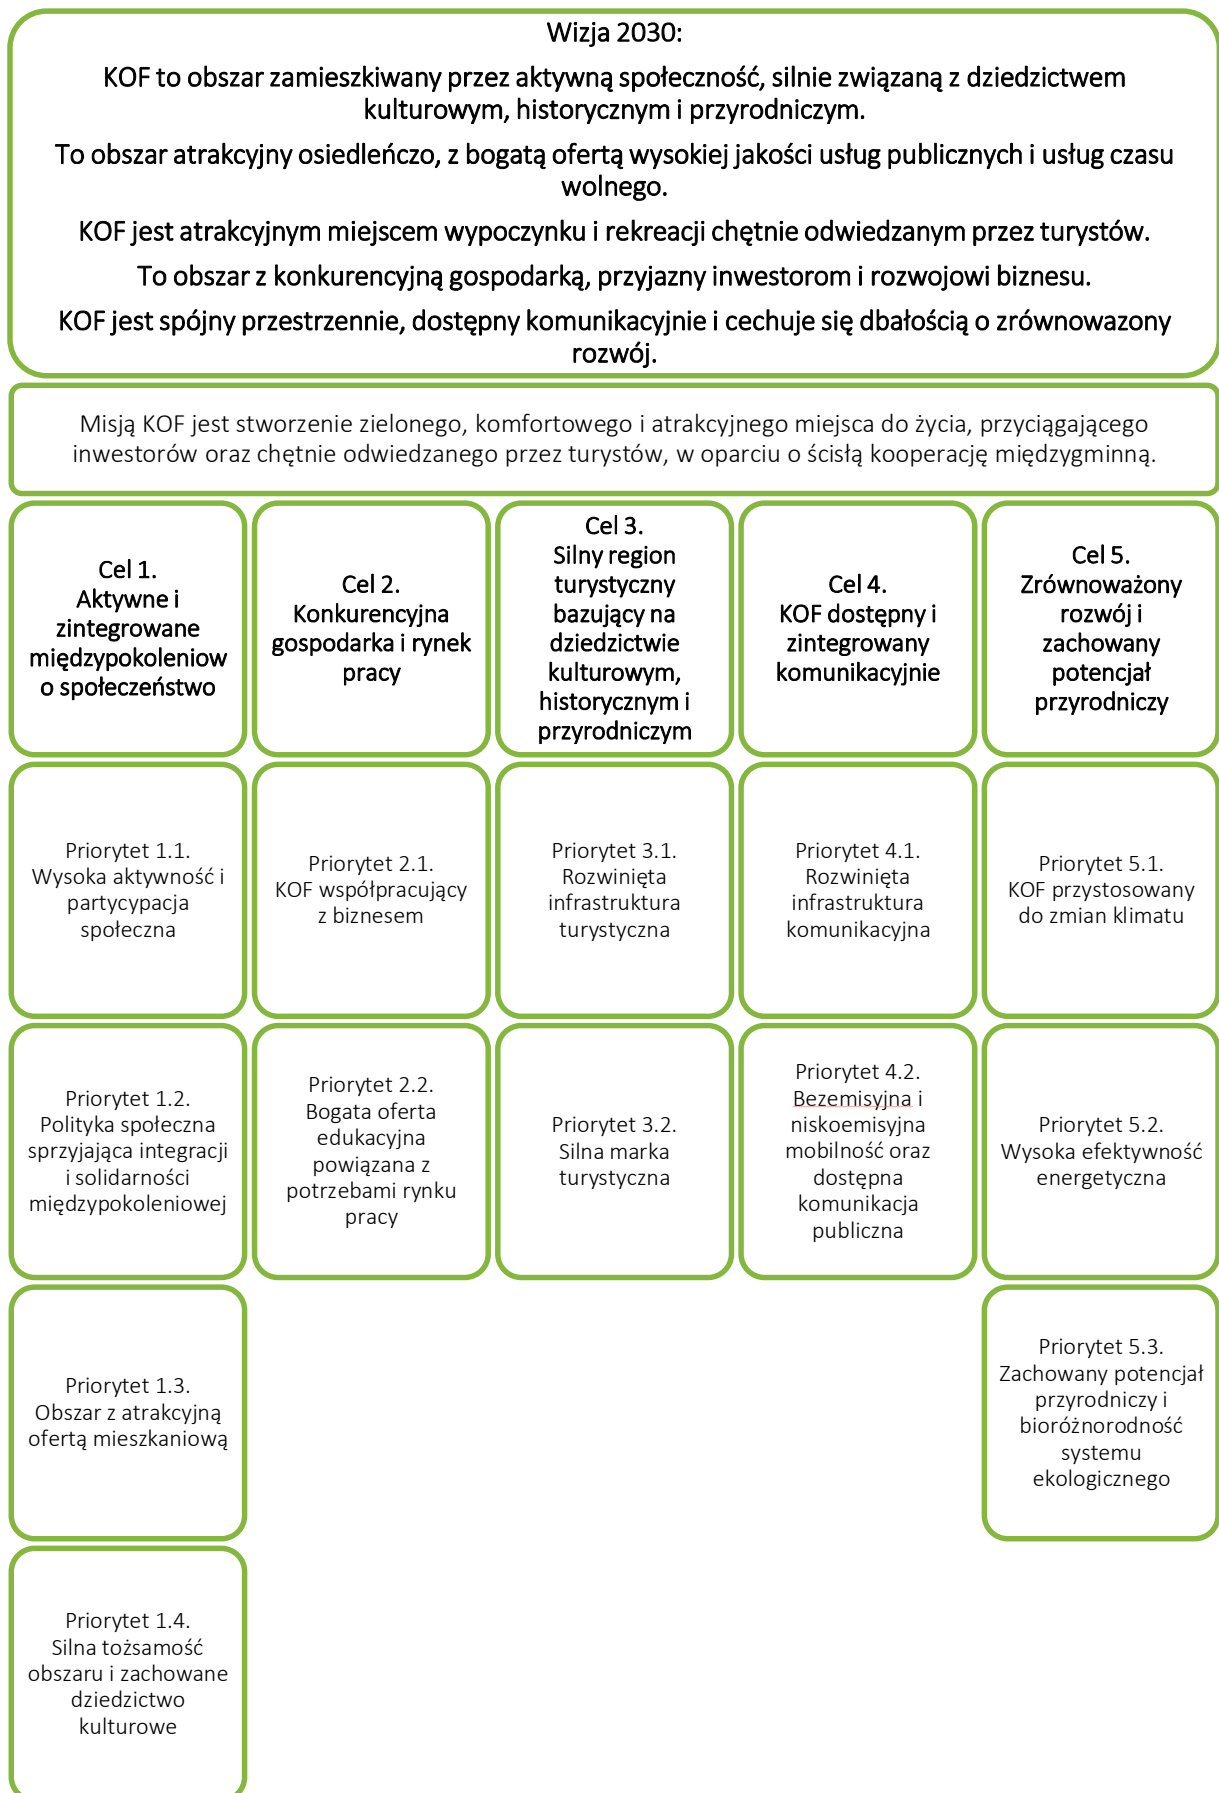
Wizja 2030:

KOF to obszar zamieszkiwany przez aktywną społeczność, silnie związaną z dziedzictwem kulturowym, historycznym i przyrodniczym.

To obszar atrakcyjny osiedleńczo, z bogatą ofertą wysokiej jakości usług publicznych i usług czasu wolnego.

KOF jest atrakcyjnym miejscem wypoczynku i rekreacji chętnie odwiedzanym przez turystów.

To obszar z konkurencyjną gospodarką, przyjazny inwestorom i rozwojowi biznesu.

KOF jest spójny przestrzennie, dostępny komunikacyjnie i cechuje się dbałością o zrównowazony rozwój.

Misją KOF jest stworzenie zielonego, komfortowego i atrakcyjnego miejsca do życia, przyciągającego inwestorów oraz chętnie odwiedzanego przez turystów, w oparciu o ścisłą kooperację międzygminną.

Cel 1.
Aktywne i zintegrowane międzypokoleniow o społeczeństwo

Priorytet 1.1.
Wysoka aktywność i partycypacja społeczna

Priorytet 1.2.
Polityka społeczna sprzyjająca integracji i solidarności międzypokoleniowej

Priorytet 1.3.
Obszar z atrakcyjną ofertą mieszkaniową

Priorytet 1.4.
Silna tożsamość obszaru i zachowane dziedzictwo kulturowe

Cel 2.
Konkurencyjna gospodarka i rynek pracy

Priorytet 2.1.
KOF współpracujący z biznesem

Priorytet 2.2.
Bogata oferta edukacyjna powiązana z potrzebami rynku pracy

Cel 3.
Silny region turystyczny bazujący na dziedzictwie kulturowym, historycznym i przyrodniczym

Priorytet 3.1.
Rozwinięta infrastruktura turystyczna

Priorytet 3.2.
Silna marka turystyczna

Cel 4.
KOF dostępny i zintegrowany komunikacyjnie

Priorytet 4.1.
Rozwinięta infrastruktura komunikacyjna

Priorytet 4.2.
Bezemisyjna i niskoemisyjna mobilność oraz dostępna komunikacja publiczna

Cel 5.
Zrównoważony rozwój i zachowany potencjał przyrodniczy

Priorytet 5.1.
KOF przystosowany do zmian klimatu

Priorytet 5.2.
Wysoka efektywność energetyczna

Priorytet 5.3.
Zachowany potencjał przyrodniczy i bioróżnorodność systemu ekologicznego